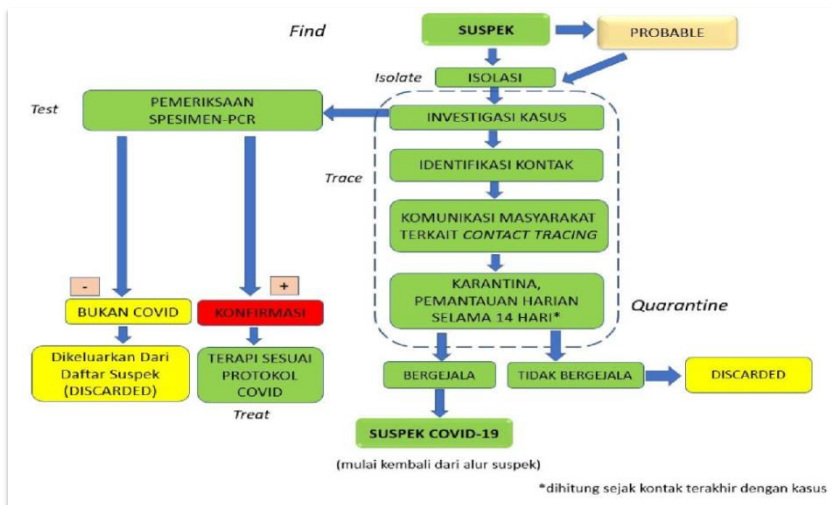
Find

SUSPEK

PROBABLE

Isolate

ISOLASI

Test

PEMERIKSAAN SPESIMEN-PCR

INVESTIGASI KASUS

Trace

IDENTIFIKASI KONTAK

KOMUNIKASI MASYARAKAT TERKAIT *CONTACT TRACING*

KARANTINA, PEMANTAUAN HARIAN SELAMA 14 HARI*

Quarantine

-

+

BUKAN COVID

KONFIRMASI

Dikeluarkan Dari Daftar Suspek (DISCARDED)

TERAPI SESUAI PROTOKOL COVID

Treat

BERGEJALA

TIDAK BERGEJALA

DISCARDED

SUSPEK COVID-19

(mulai kembali dari alur suspek)

*dihitung sejak kontak terakhir dengan kasus